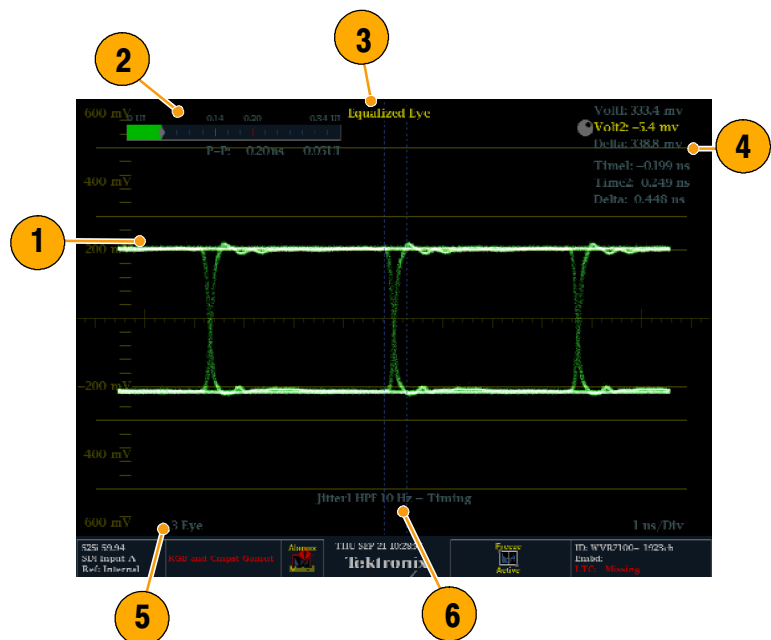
2

3

1

4

5

6

600 mV

0 UI

0.14

0.20

0.34 UI

P-P: 0.20ns 0.05UI

Equalized Eye

Volt1: 333.4 mv

Volt2: -5.4 mv

Delta: 338.8 mv

Time1: -0.199 ns

Time2: 0.249 ns

Delta: 0.448 ns

400 mV

200 mV

-200 mV

-400 mV

Jitter1 HPF 10 Hz - Timing

600 mV

3 Eye

1 ns/Div

525i 59.94
SDI Input A
Ref: Internal

RGB and Output Gamut

Alarms
Muted

THU SEP 21 10:28:
Tektronix

Freeze
Active

ID: WVR7100- 1928.b
Embd:
LTC: Missing